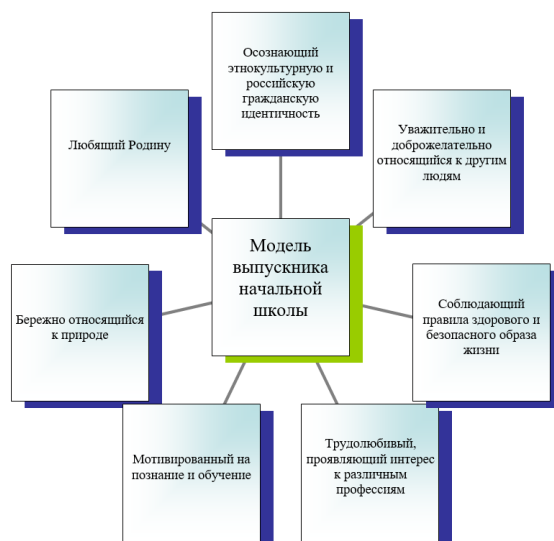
Осознающий этнокультурную и российскую гражданскую идентичность

Любящий Родину

Уважительно и доброжелательно относящийся к другим людям

Модель выпускника начальной школы

Бережно относящийся к природе

Соблюдающий правила здорового и безопасного образа жизни

Мотивированный на познание и обучение

Трудолюбивый, проявляющий интерес к различным профессиям